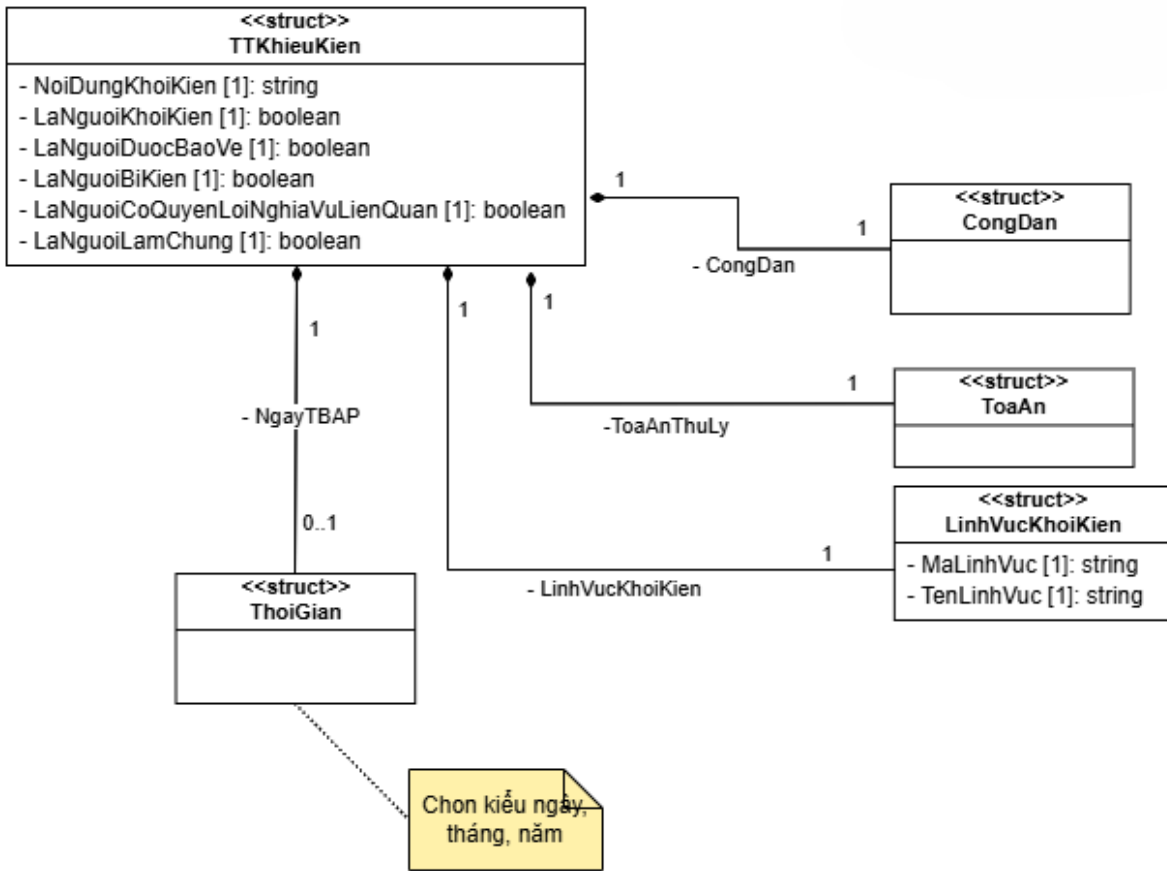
<<struct>>
TTKhieuKien

- NoiDungKhoiKien [1]: string
- LaNguoiKhoiKien [1]: boolean
- LaNguoiDuocBaoVe [1]: boolean
- LaNguoiBiKien [1]: boolean
- LaNguoiCoQuyenLoiNghiaVuLienQuan [1]: boolean
- LaNguoiLamChung [1]: boolean

1

1

- CongDan

<<struct>>
CongDan

1

1

1

- NgayTBAP

1

-ToaAnThuLy

<<struct>>
ToaAn

0..1

1

- LinhVucKhoiKien

<<struct>>
LinhVucKhoiKien

- MaLinhVuc [1]: string
- TenLinhVuc [1]: string

<<struct>>
ThoiGian

Chon kiểu ngày, tháng, năm